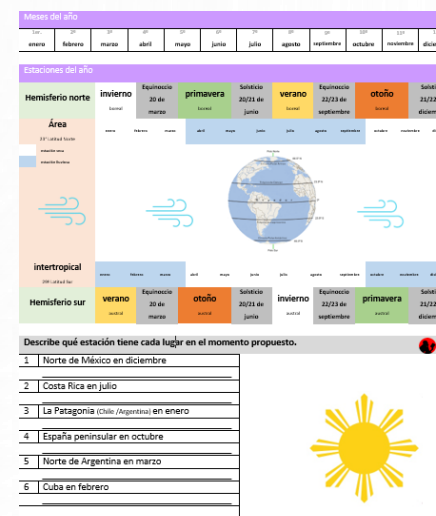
Meses del año

| 1er. | 2º | 3º | 4º | 5º | 6º | 7º | 8º | 9º | 10º | 11º | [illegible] |
|---|---|---|---|---|---|---|---|---|---|---|---|
| enero | febrero | marzo | abril | mayo | junio | julio | agosto | septiembre | octubre | noviembre | dicie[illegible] |

Estaciones del año

| Hemisferio norte | invierno boreal | Equinoccio 20 de marzo | primavera boreal | Solsticio 20/21 de junio | verano boreal | Equinoccio 22/23 de septiembre | otoño boreal | Solsticio 21/22 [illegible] diciem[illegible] |
|---|---|---|---|---|---|---|---|---|

Área
23° Latitud Norte
estación seca
estación lluviosa

enero febrero marzo abril mayo junio julio agosto septiembre octubre noviembre dic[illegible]

intertropical
23° Latitud Sur

enero febrero marzo abril mayo junio julio agosto septiembre octubre noviembre dic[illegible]

| Hemisferio sur | verano austral | Equinoccio 20 de marzo | otoño austral | Solsticio 20/21 de junio | invierno austral | Equinoccio 22/23 de septiembre | primavera austral | Solsticio 21/22 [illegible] diciem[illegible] |
|---|---|---|---|---|---|---|---|---|

Describe qué estación tiene cada lugar en el momento propuesto.

| 1 | Norte de México en diciembre |
|---|---|
| 2 | Costa Rica en julio |
| 3 | La Patagonia (Chile /Argentina) en enero |
| 4 | España peninsular en octubre |
| 5 | Norte de Argentina en marzo |
| 6 | Cuba en febrero |